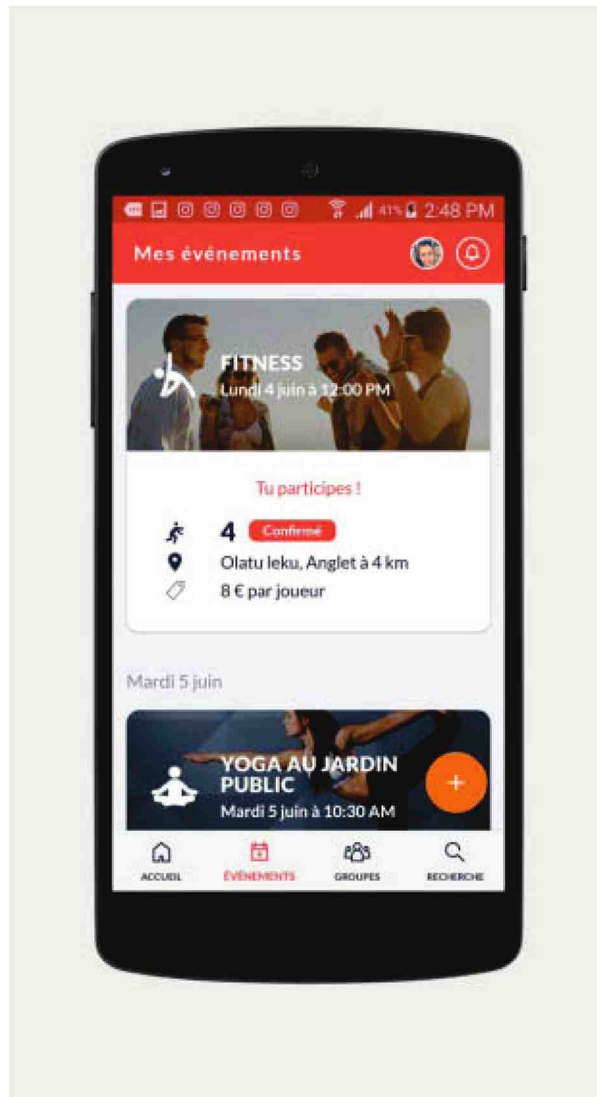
41% 2:48 PM

Mes événements

FITNESS
Lundi 4 juin à 12:00 PM

Tu participes !

4 Confirmé
Olatu leku, Anglet à 4 km
8 € par joueur

Mardi 5 juin

YOGA AU JARDIN PUBLIC
Mardi 5 juin à 10:30 AM

+

ACCUEIL
ÉVÉNEMENTS
GROUPES
RECHERCHE